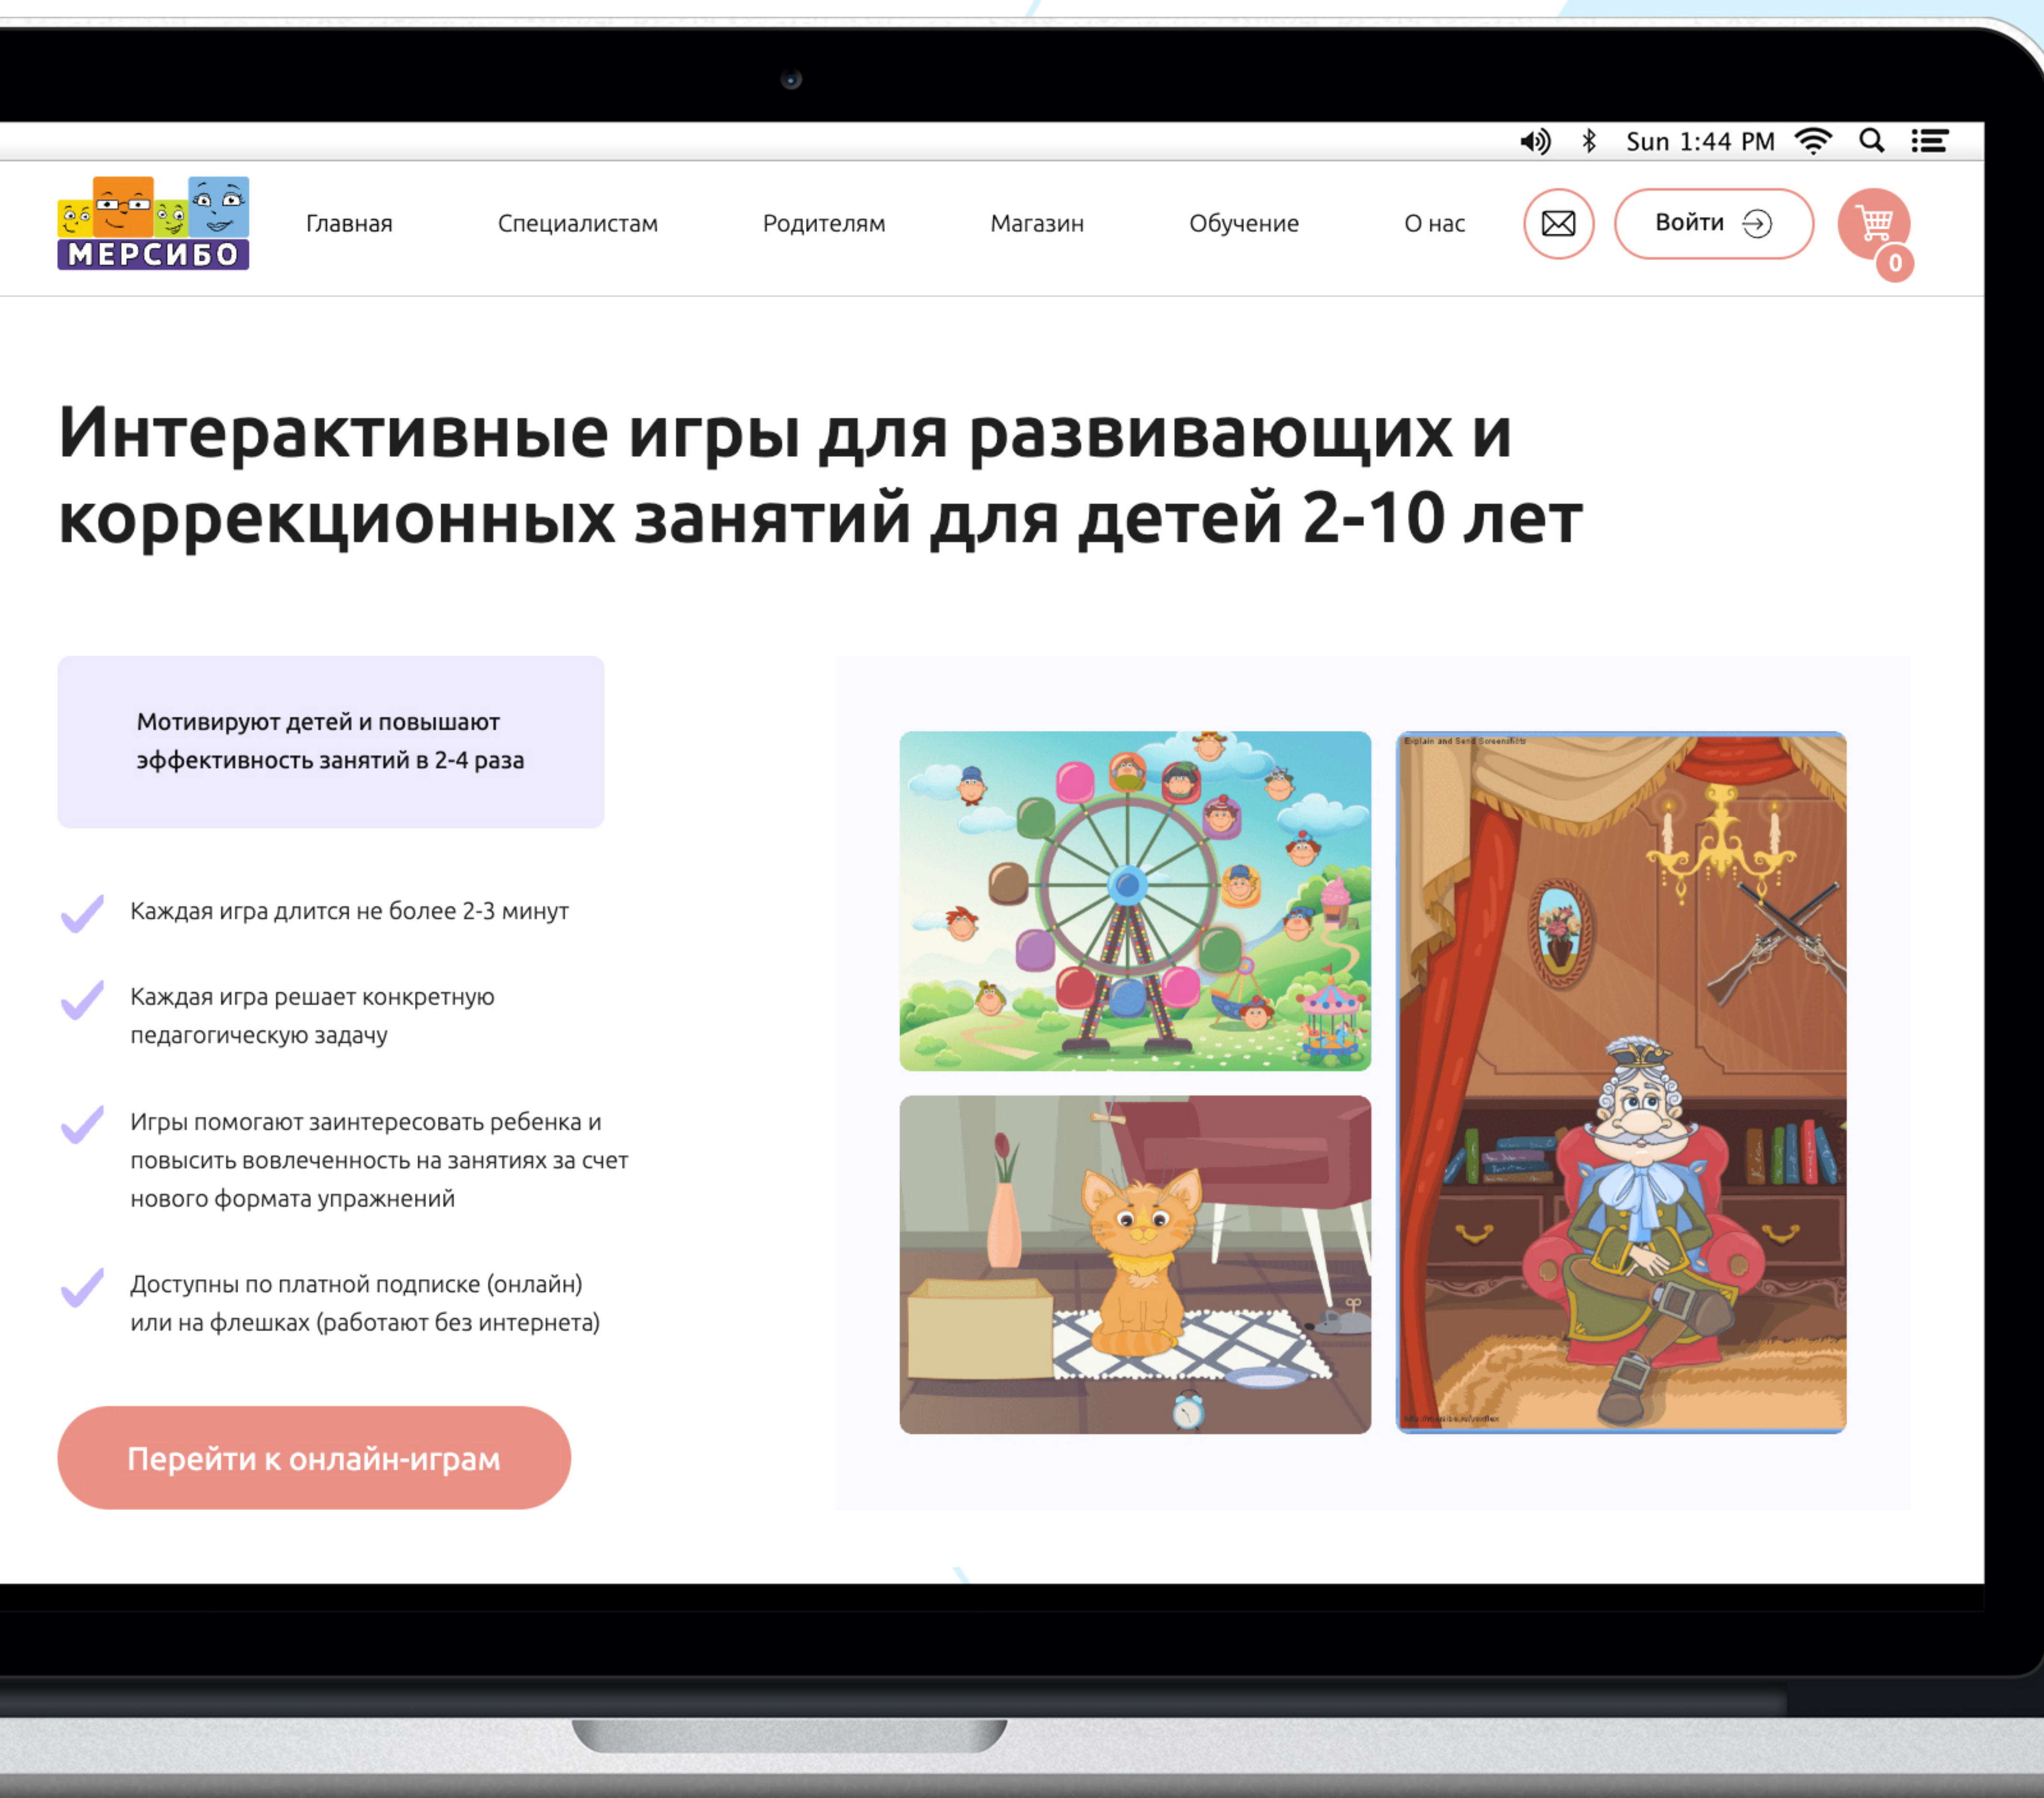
Sun 1:44 PM

МЕРСИБО

Главная Специалистам Родителям Магазин Обучение О нас Войти 0

Интерактивные игры для развивающих и коррекционных занятий для детей 2-10 лет

Мотивируют детей и повышают эффективность занятий в 2-4 раза

Каждая игра длится не более 2-3 минут

Каждая игра решает конкретную педагогическую задачу

Игры помогают заинтересовать ребенка и повысить вовлеченность на занятиях за счет нового формата упражнений

Доступны по платной подписке (онлайн) или на флешках (работают без интернета)

Перейти к онлайн-играм

Explain and Send Screenshots